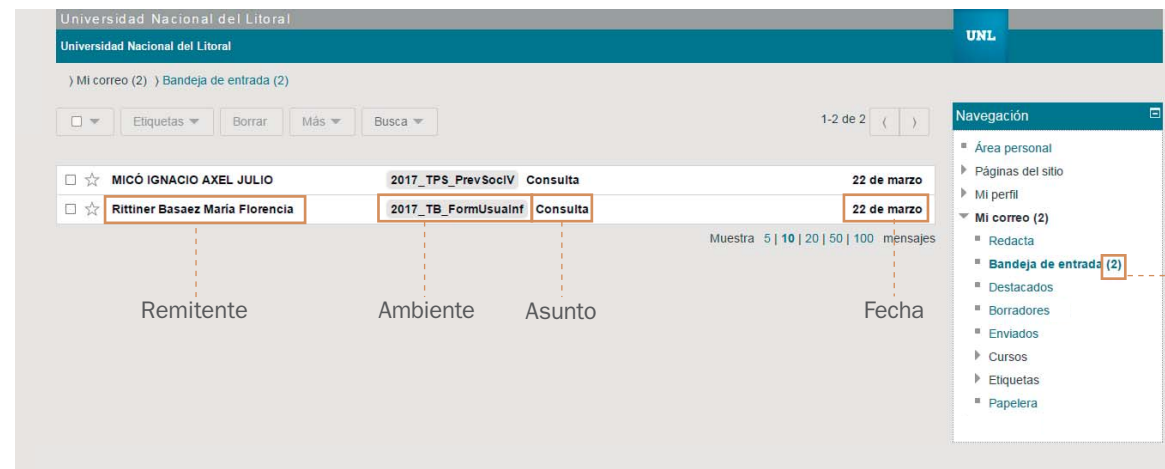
Universidad Nacional del Litoral

Universidad Nacional del Litoral

UNL

› Mi correo (2) › Bandeja de entrada (2)

☐ ▾ | Etiquetas ▾ | Borrar | Más ▾ | Busca ▾

1-2 de 2 ‹ ›

| | | | |
|---|---|---|---|
| ☐ ☆ MICÓ IGNACIO AXEL JULIO | 2017_TPS_PrevSocIV | Consulta | 22 de marzo |
| ☐ ☆ Rittiner Basaez María Florencia | 2017_TB_FormUsualnf | Consulta | 22 de marzo |

Muestra 5 | 10 | 20 | 50 | 100 mensajes

Remitente

Ambiente

Asunto

Fecha

Navegación

Área personal
Páginas del sitio
Mi perfil
Mi correo (2)
Redacta
Bandeja de entrada (2)
Destacados
Borradores
Enviados
Cursos
Etiquetas
Papelera